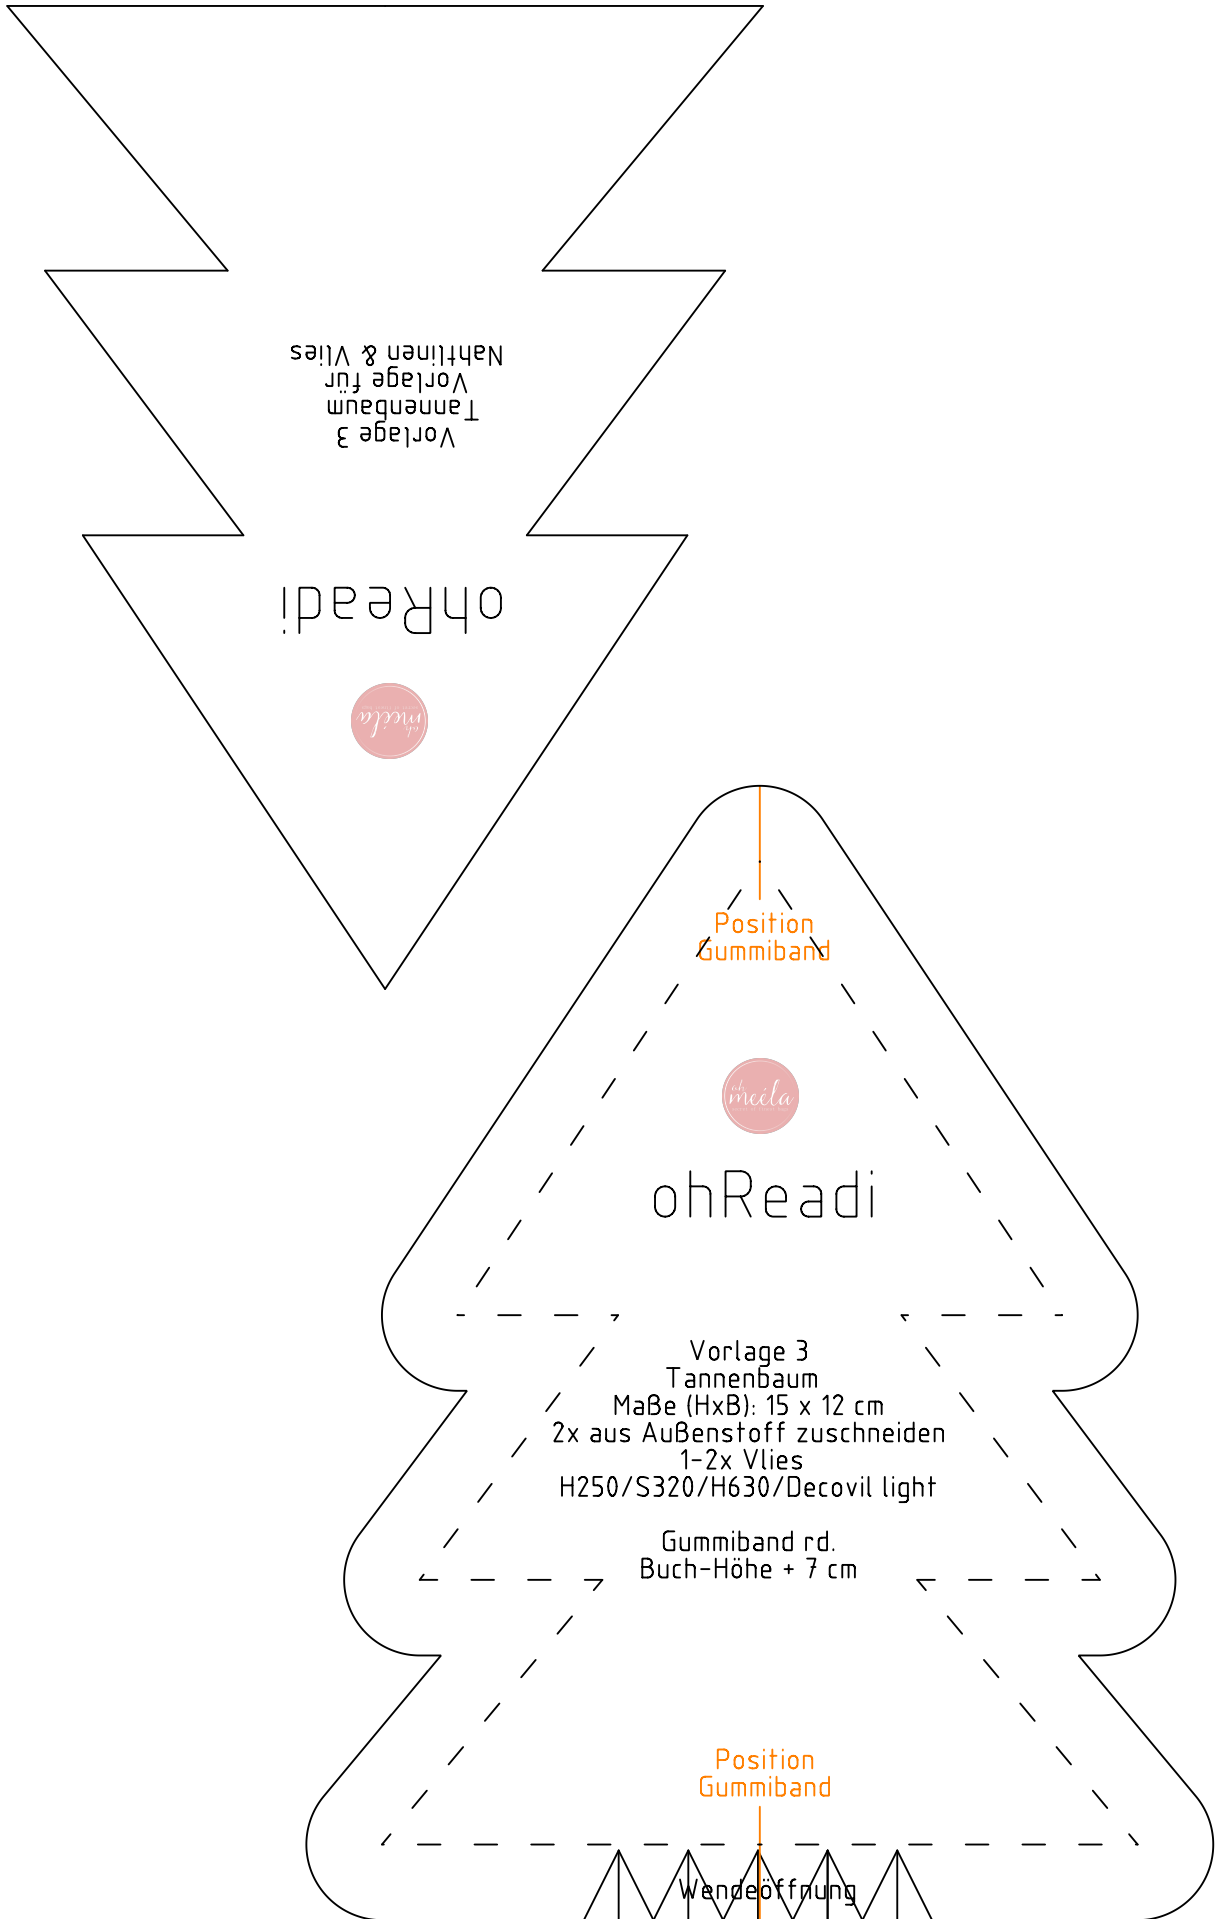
Vorlage 3
Tannenbaum
Vorlage für
Nahtlinen & Vlies

ohReadi

oh meela

Position
Gummiband

oh meela

ohReadi

Vorlage 3
Tannenbaum
Maße (HxB): 15 x 12 cm
2x aus Außenstoff zuschneiden
1-2x Vlies
H250/S320/H630/Decovil light

Gummiband rd.
Buch-Höhe + 7 cm

Position
Gummiband

Wendeöffnung